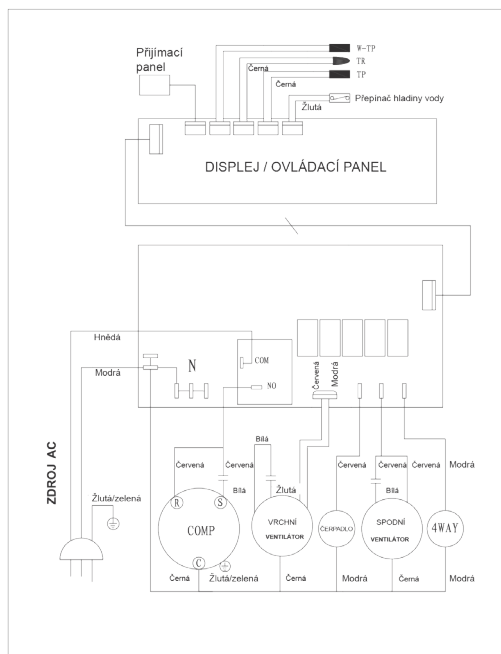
Přijímací panel

W-TP
TR
TP
Černá
Černá
Žlutá
Přepínač hladiny vody

DISPLEJ / OVLÁDACÍ PANEL

Hnědá
Modrá
N
COM
NO
Červená
Modrá

ZDROJ AC

Žlutá/zelená

Červená
Červená
Bílá
R
S
COMP
C
Černá
Žlutá/zelená

Bílá
Žlutá
VRCHNÍ VENTILÁTOR
Černá

Červená
ČERPADLO
Modrá

Červená
Bílá
SPODNÍ VENTILÁTOR
Černá

Červená
Modrá
4WAY
Modrá